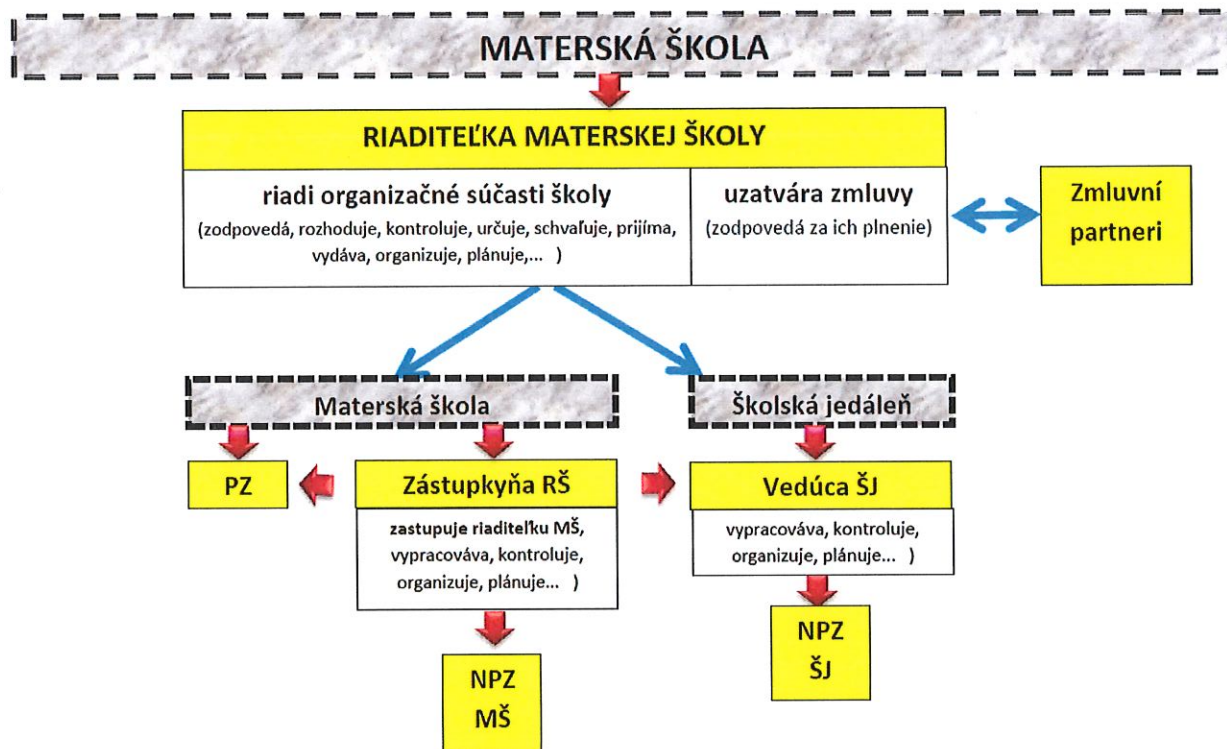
MATERSKÁ ŠKOLA

RIADITEĽKA MATERSKEJ ŠKOLY

riadi organizačné súčasti školy
(zodpovedá, rozhoduje, kontroluje, určuje, schvaľuje, prijíma, vydáva, organizuje, plánuje,... )

uzatvára zmluvy
(zodpovedá za ich plnenie)

Zmluvní partneri

Materská škola

Školská jedáleň

PZ

Zástupkyňa RŠ

zastupuje riaditeľku MŠ, vypracováva, kontroluje, organizuje, plánuje... )

Vedúca ŠJ

vypracováva, kontroluje, organizuje, plánuje... )

NPZ MŠ

NPZ ŠJ